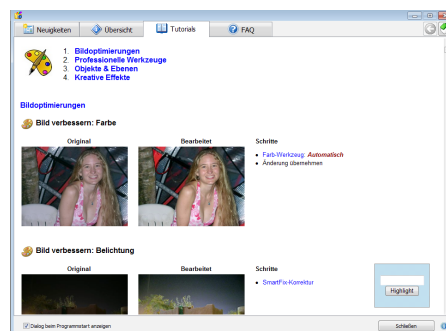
Neuigkeiten | Übersicht | Tutorials | FAQ

1. Bildoptimierungen
2. Professionelle Werkzeuge
3. Objekte & Ebenen
4. Kreative Effekte

Bildoptimierungen

Bild verbessern: Farbe

| Original | Bearbeitet | Schritte |
|---|---|---|
| | | • Farb-Werkzeug: *Automatisch* • Änderung übernehmen |

Bild verbessern: Belichtung

| Original | Bearbeitet | Schritte |
|---|---|---|
| | | • SmartFix-Korrektur |

Highlight

Dialog beim Programmstart anzeigen

Schließen